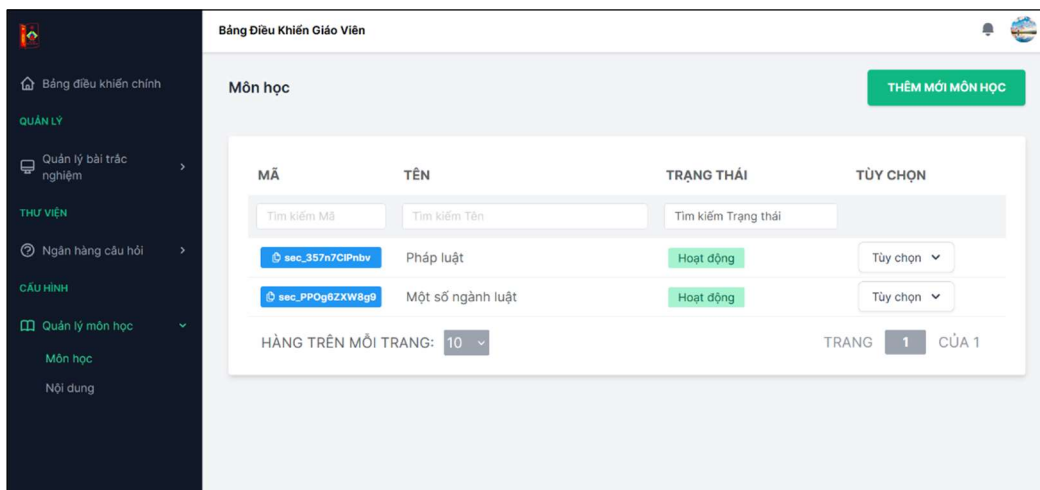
Bảng Điều Khiển Giáo Viên

Bảng điều khiển chính

QUẢN LÝ

Quản lý bài trắc nghiệm

THƯ VIỆN

Ngân hàng câu hỏi

CẤU HÌNH

Quản lý môn học

Môn học

Nội dung

Môn học

THÊM MỚI MÔN HỌC

| MÃ | TÊN | TRẠNG THÁI | TÙY CHỌN |
|---|---|---|---|
| Tìm kiếm Mã | Tìm kiếm Tên | Tìm kiếm Trạng thái | |
| sec_357n7CIPnbv | Pháp luật | Hoạt động | Tùy chọn |
| sec_PPOg6ZXW8g9 | Một số ngành luật | Hoạt động | Tùy chọn |

HÀNG TRÊN MỖI TRANG: 10

TRANG 1 CỦA 1